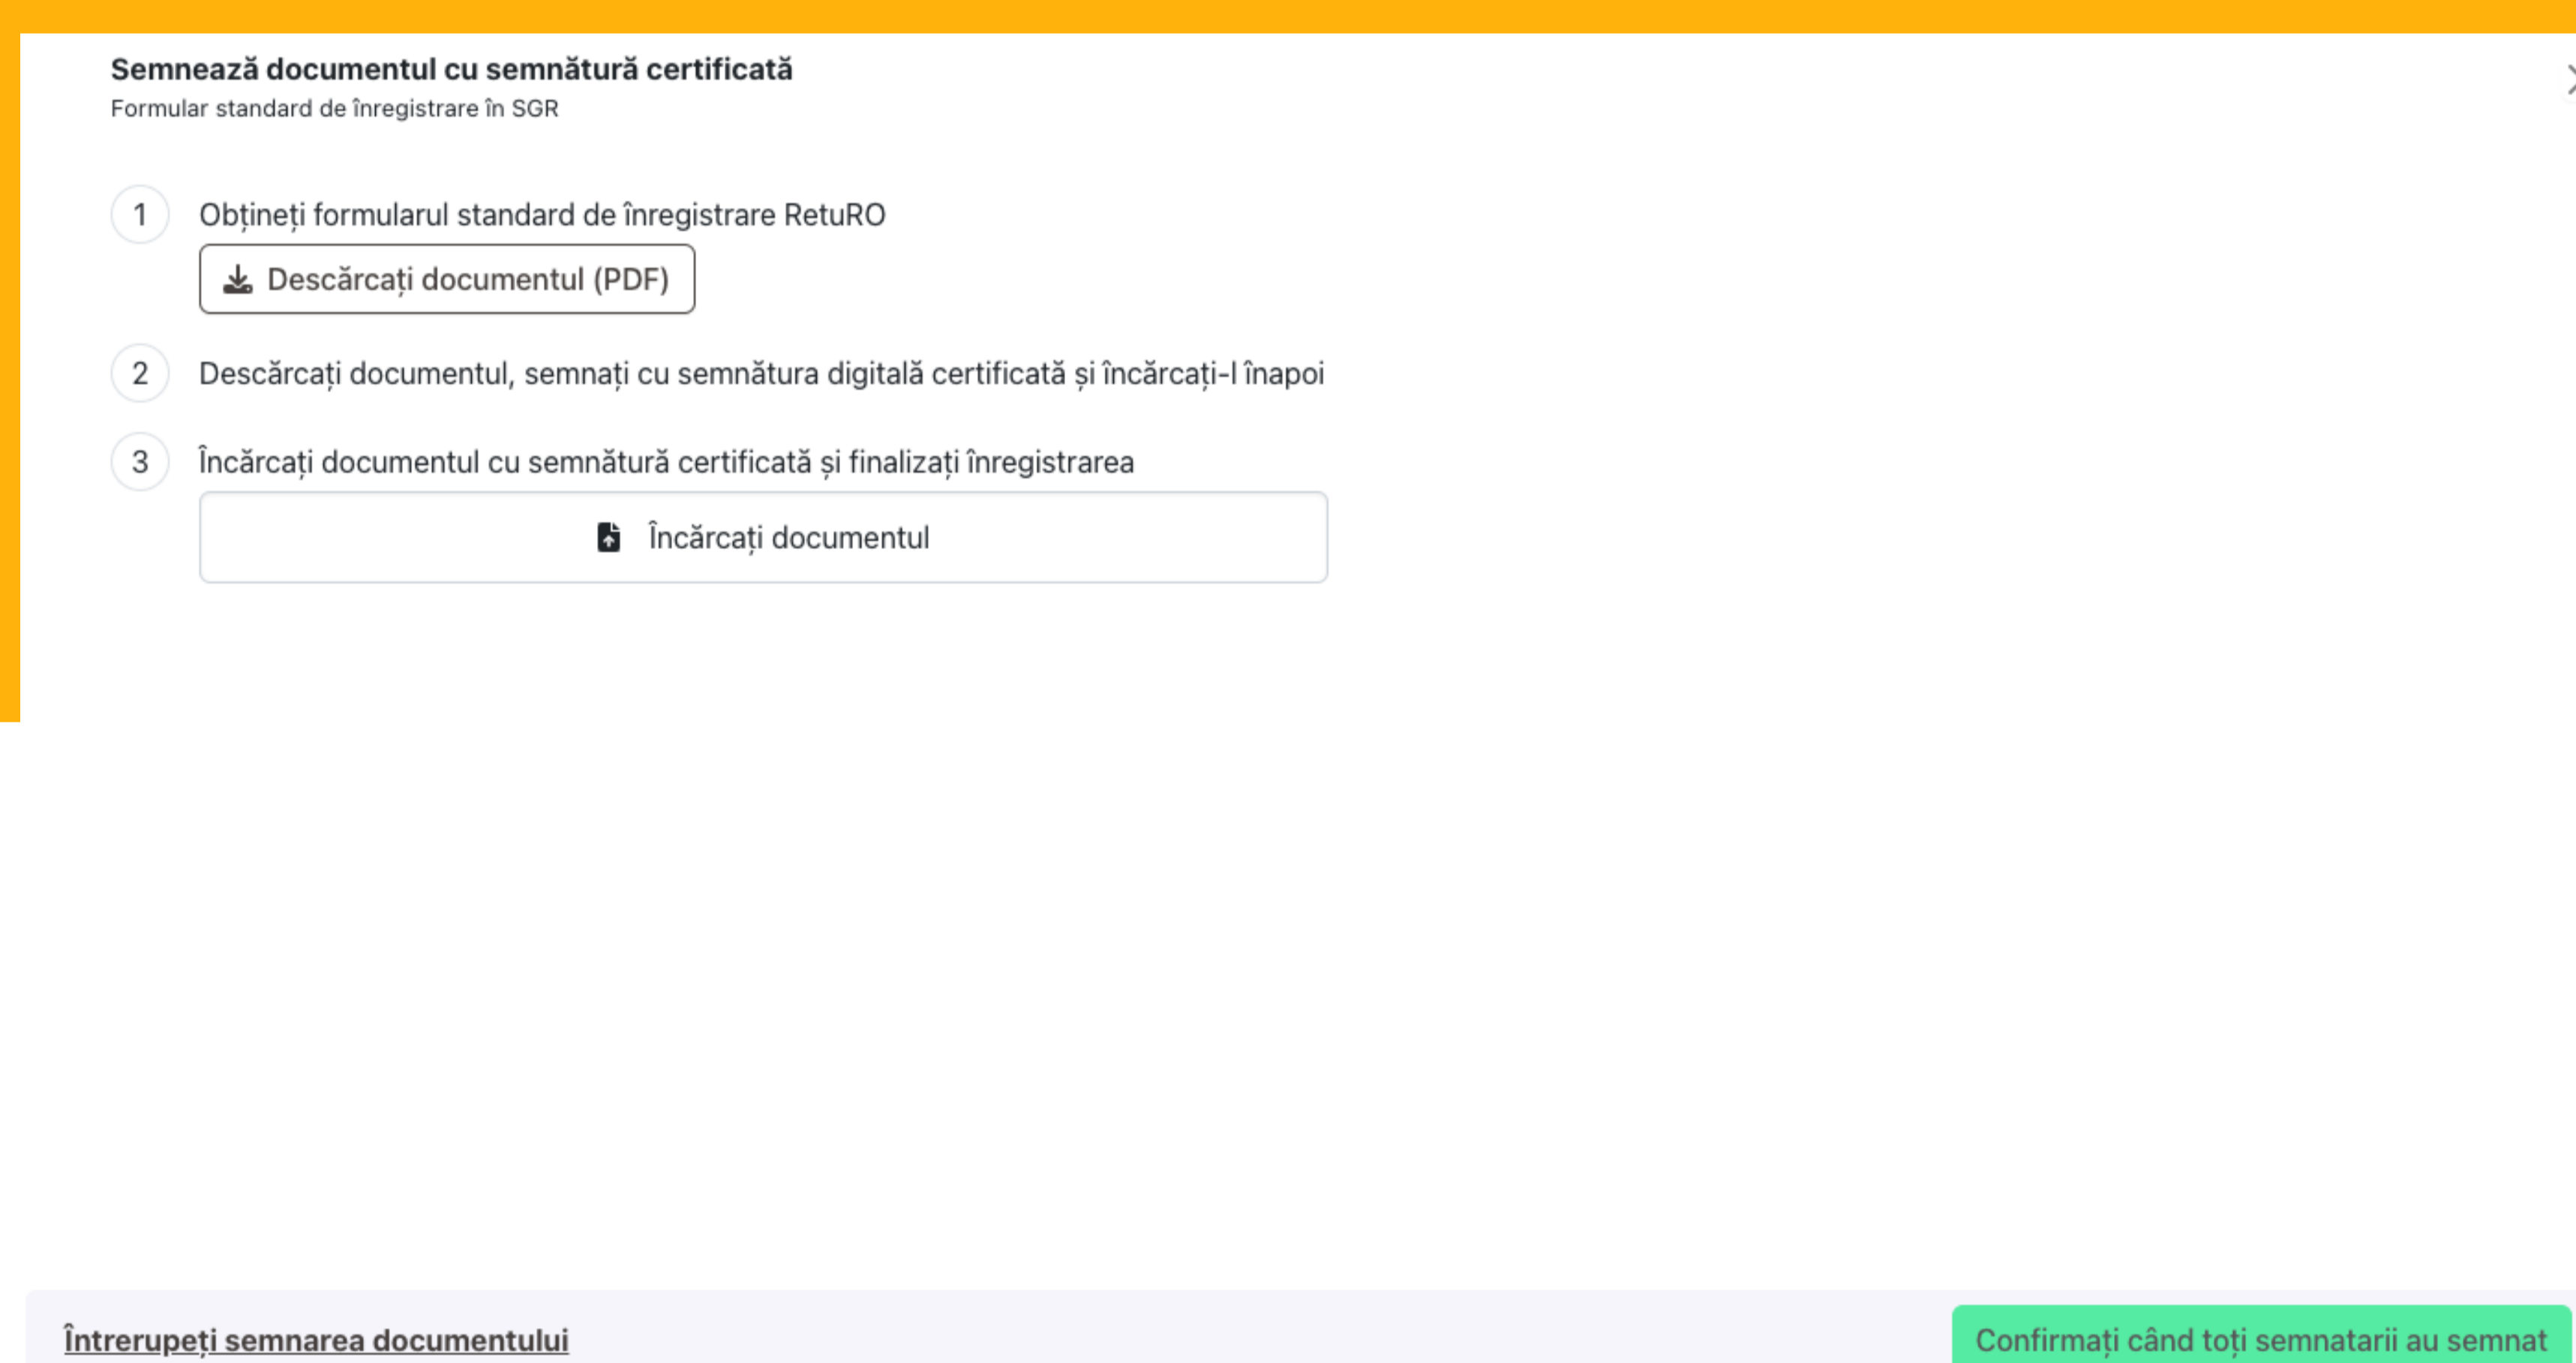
Semnează documentul cu semnătură certificată
Formular standard de înregistrare în SGR

1 Obțineți formularul standard de înregistrare RetuRO

Descărcați documentul (PDF)

2 Descărcați documentul, semnați cu semnătura digitală certificată și încărcați-l înapoi

3 Încărcați documentul cu semnătură certificată și finalizați înregistrarea

Încărcați documentul

Întrerupeți semnarea documentului

Confirmați când toți semnatarii au semnat